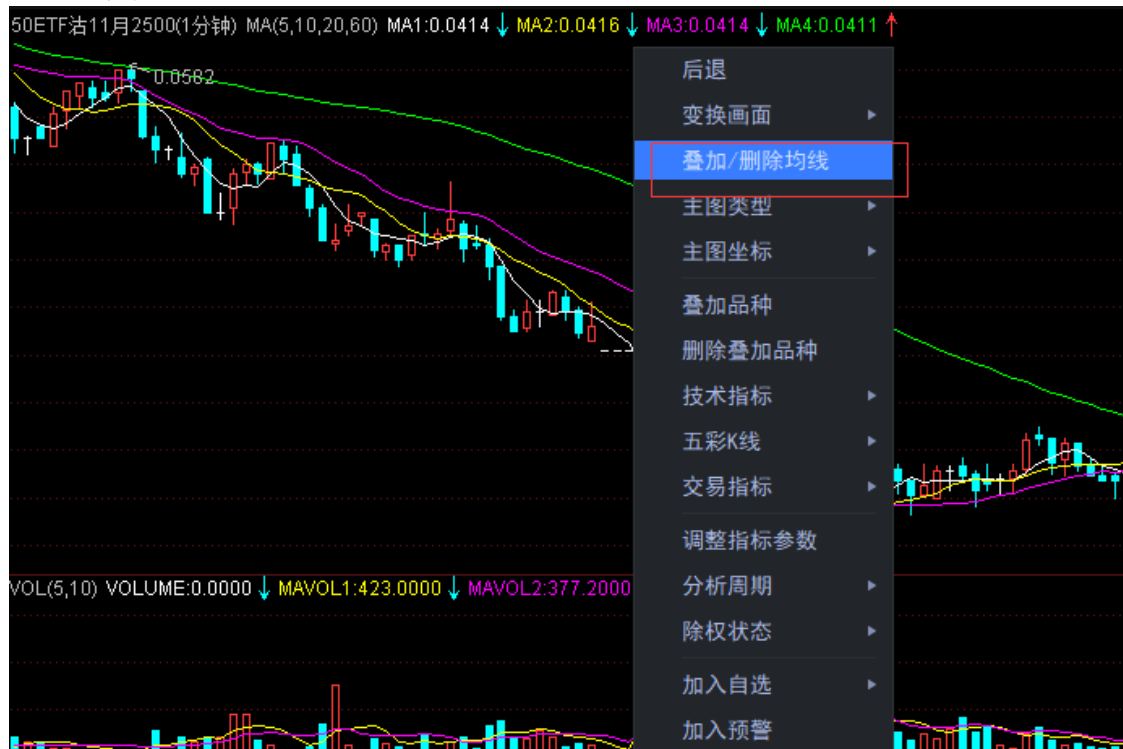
50ETF沽11月2500(1分钟) MA(5,10,20,60) MA1:0.0414 ↓ MA2:0.0416 ↓ MA3:0.0414 ↓ MA4:0.0411 ↑

0.0582

后退
变换画面 ▸
叠加/删除均线
主图类型 ▸
主图坐标 ▸
叠加品种
删除叠加品种
技术指标 ▸
五彩K线 ▸
交易指标 ▸
调整指标参数
分析周期 ▸
除权状态 ▸
加入自选 ▸
加入预警

VOL(5,10) VOLUME:0.0000 ↓ MAVOL1:423.0000 ↓ MAVOL2:377.2000